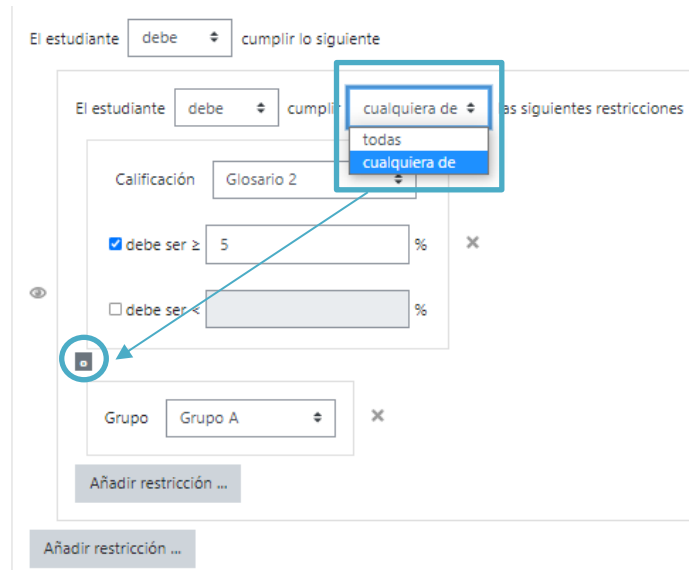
El estudiante debe cumplir lo siguiente

El estudiante debe cumplir cualquiera de las siguientes restricciones

todas
cualquiera de

Calificación Glosario 2

debe ser ≥ 5 %

debe ser < %

Grupo Grupo A

Añadir restricción ...

Añadir restricción ...